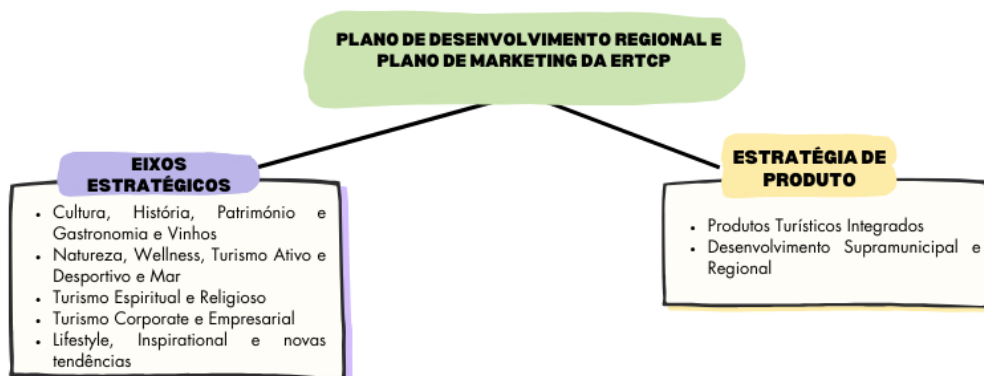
PLANO DE DESENVOLVIMENTO REGIONAL E PLANO DE MARKETING DA ERTCP

EIXOS ESTRATÉGICOS

- Cultura, História, Património e Gastronomia e Vinhos
- Natureza, Wellness, Turismo Ativo e Desportivo e Mar
- Turismo Espiritual e Religioso
- Turismo Corporate e Empresarial
- Lifestyle, Inspirational e novas tendências

ESTRATÉGIA DE PRODUTO

- Produtos Turísticos Integrados
- Desenvolvimento Supramunicipal e Regional